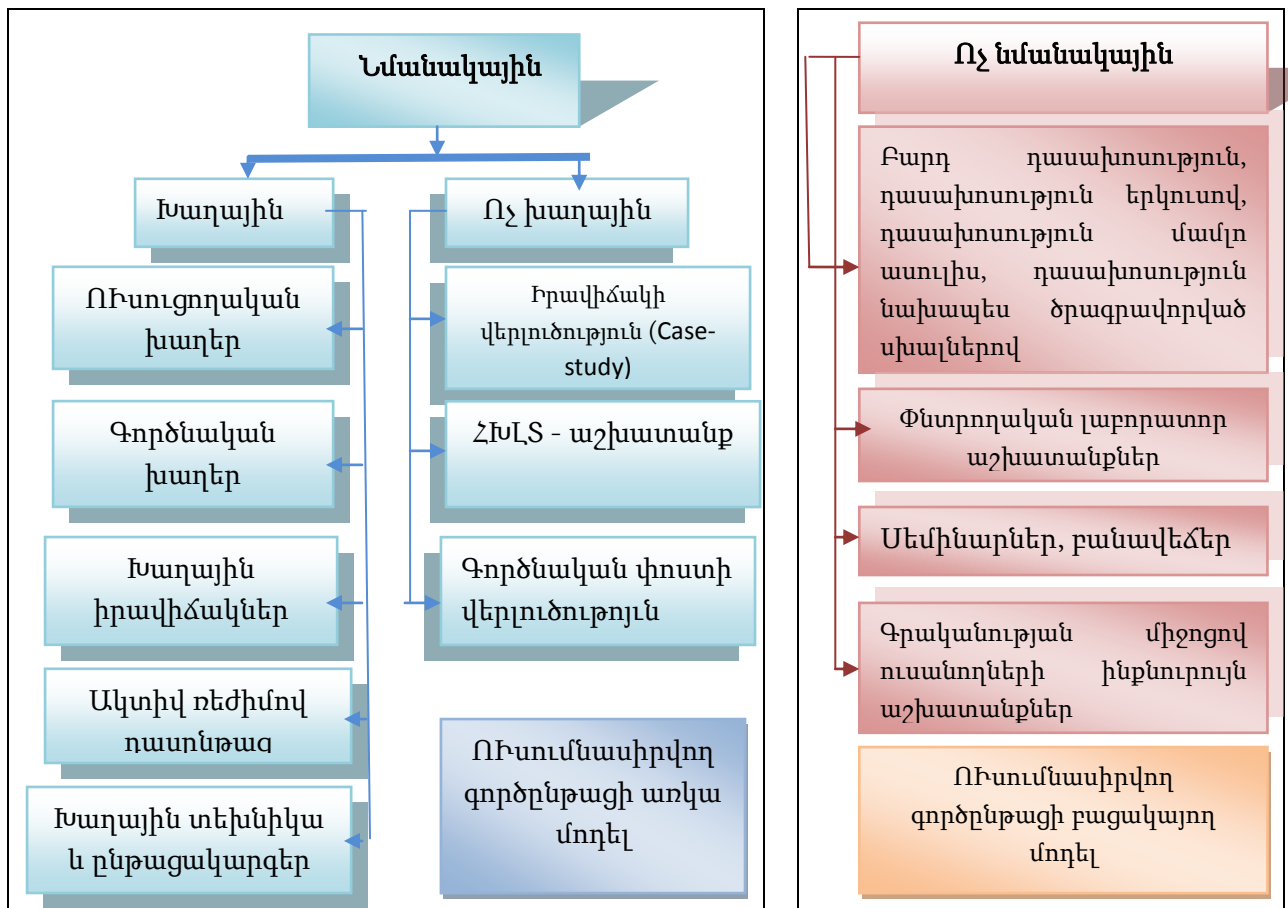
Նմանակային

Խաղային

Ոչ խաղային

ՈՒսուցողական խաղեր

Գործնական խաղեր

Խաղային իրավիճակներ

Ակտիվ ռեժիմով դասընթաց

Խաղային տեխնիկա և ընթացակարգեր

Իրավիճակի վերլուծություն (Case-study)

ՀԽԼՏ - աշխատանք

Գործնական փոստի վերլուծություն

ՈՒսումնասիրվող գործընթացի առկա մոդել

Ոչ նմանակային

Բարդ դասախոսություն, դասախոսություն երկուսով, դասախոսություն մամլո ասուլիս, դասախոսություն նախապես ծրագրավորված սխալներով

Փնտրողական լաբորատոր աշխատանքներ

Սեմինարներ, բանավեճեր

Գրականության միջոցով ուսանողների ինքնուրույն աշխատանքներ

ՈՒսումնասիրվող գործընթացի բացակայող մոդել